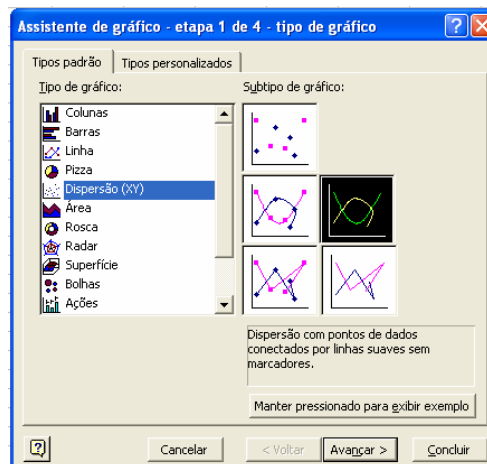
Assistente de gráfico - etapa 1 de 4 - tipo de gráfico

Tipos padrão | Tipos personalizados

Tipo de gráfico:

Colunas
Barras
Linha
Pizza
Dispersão (XY)
Área
Rosca
Radar
Superfície
Bolhas
Ações

Subtipo de gráfico:

Dispersão com pontos de dados conectados por linhas suaves sem marcadores.

Manter pressionado para exibir exemplo

Cancelar | < Voltar | Avançar > | Concluir